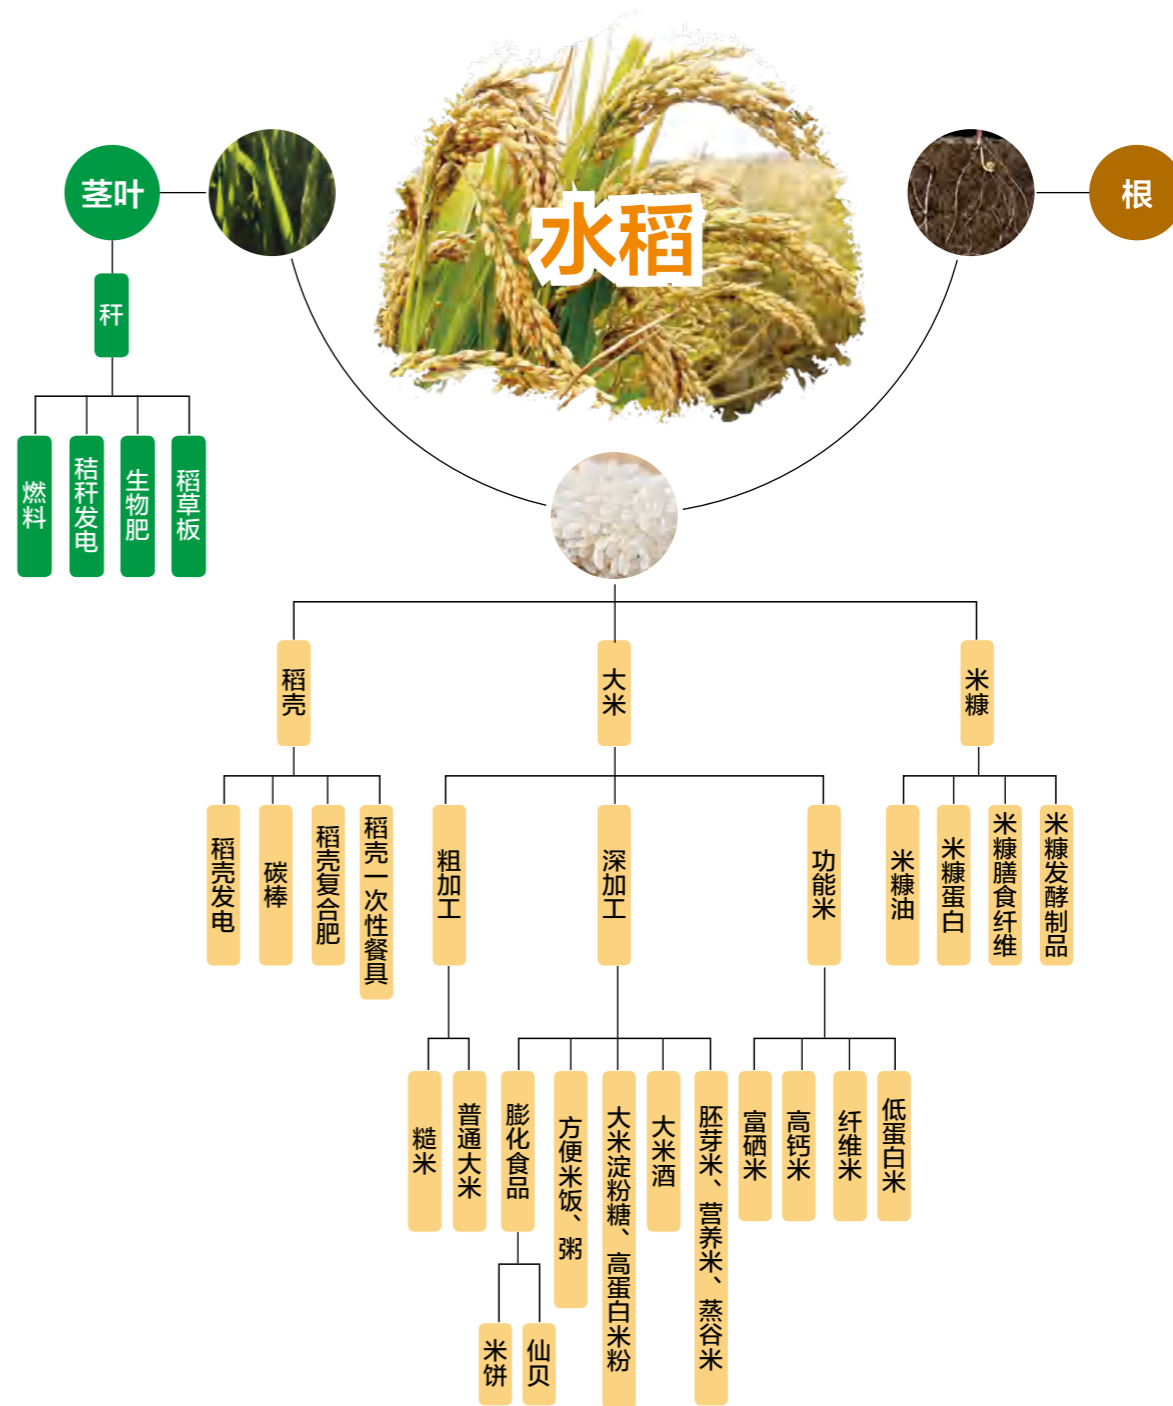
水稻

茎叶

根

秆

燃料

秸秆发电

生物肥

稻草板

稻壳

大米

米糠

稻壳发电

碳棒

稻壳复合肥

稻壳一次性餐具

粗加工

深加工

功能米

米糠油

米糠蛋白

米糠膳食纤维

米糠发酵制品

糙米

普通大米

膨化食品

方便米饭、粥

大米淀粉糖、高蛋白米粉

大米酒

胚芽米、营养米、蒸谷米

富硒米

高钙米

纤维米

低蛋白米

米饼

仙贝